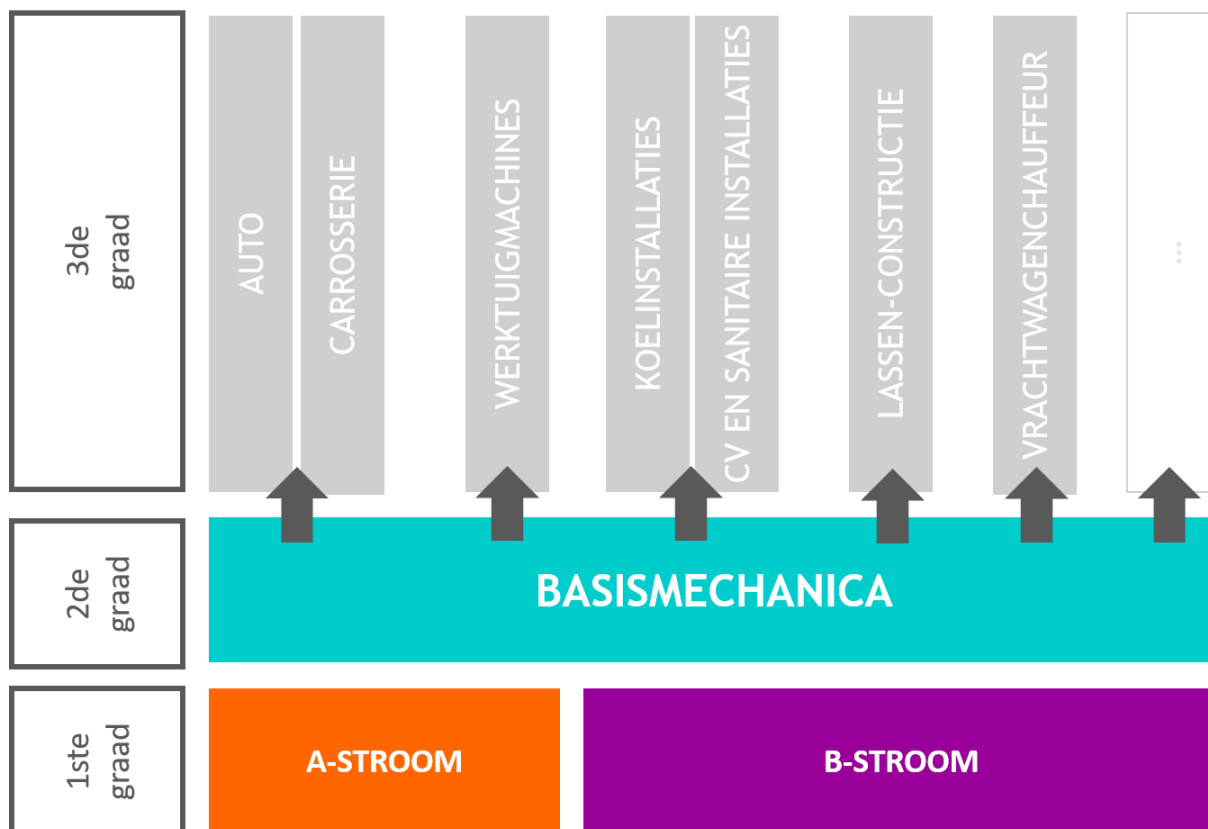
3de graad

AUTO

CARROSSERIE

WERKTUIGMACHINES

KOELINSTALLATIES

CV EN SANITAIRE INSTALLATIES

LASSEN-CONSTRUCTIE

VRACHTWAGENCHAUFFEUR

...

2de graad

BASISMECHANICA

1ste graad

A-STROOM

B-STROOM